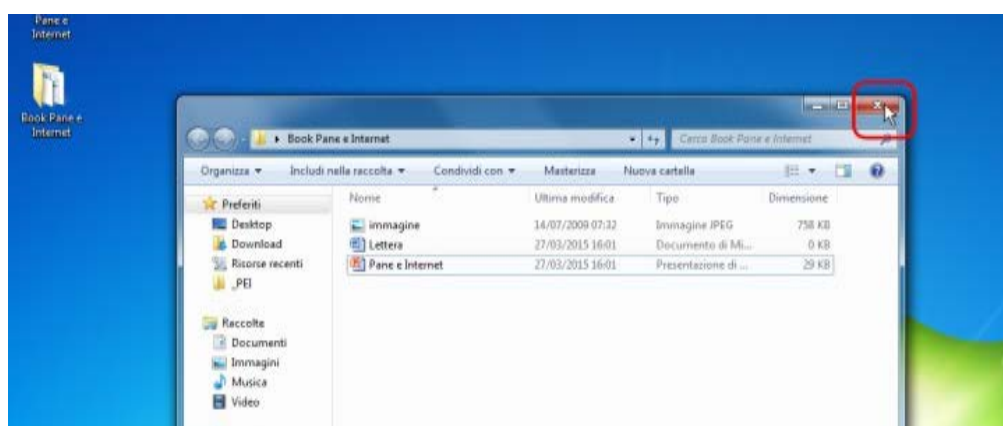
Pane e Internet

Book Pane e Internet

Book Pane e Internet

Cerca Book Pane e Internet

Organizza ▾ Includi nella raccolta ▾ Condividi con ▾ Masterizza Nuova cartella

Preferiti
Desktop
Download
Risorse recenti
_PEI

Raccolte
Documenti
Immagini
Musica
Video

| Nome | Ultima modifica | Tipo | Dimensione |
|---|---|---|---|
| immagine | 14/07/2009 07:32 | Immagine JPEG | 758 KB |
| Lettera | 27/03/2015 16:01 | Documento di Mi... | 0 KB |
| Pane e Internet | 27/03/2015 16:01 | Presentazione di ... | 29 KB |